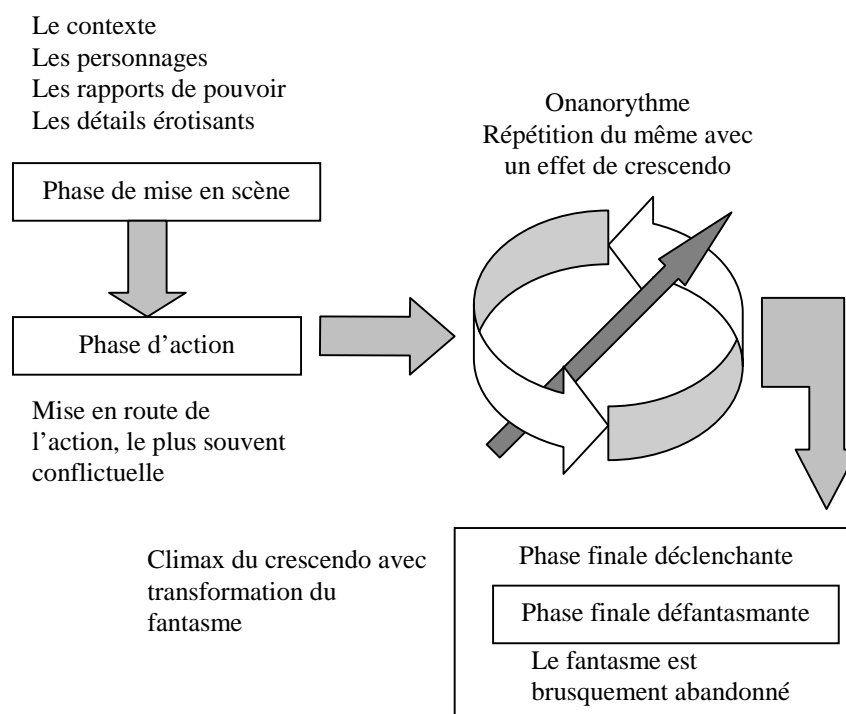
Le contexte
Les personnages
Les rapports de pouvoir
Les détails érotisants

Phase de mise en scène

Onanorythme
Répétition du même avec un effet de crescendo

Phase d'action

Mise en route de l'action, le plus souvent conflictuelle

Climax du crescendo avec transformation du fantasme

Phase finale déclenchante

Phase finale défantasmante

Le fantasme est brusquement abandonné